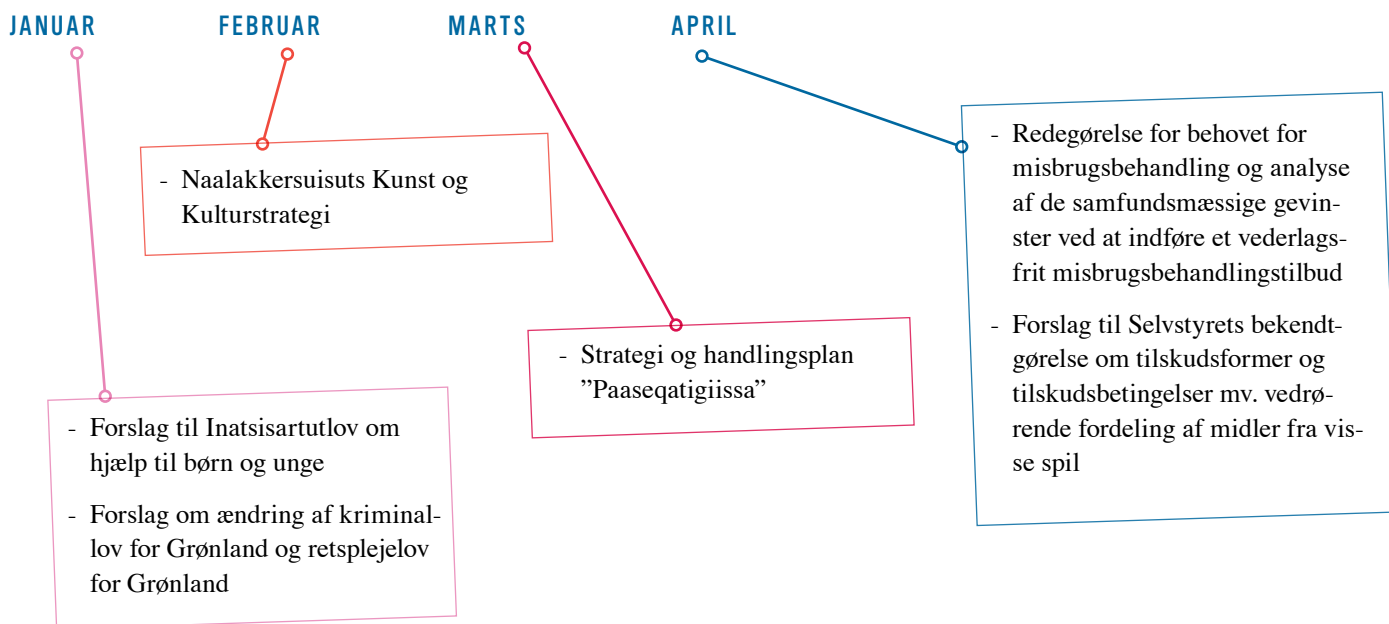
JANUAR

FEBRUAR

MARTS

APRIL

- Naalakkersuisuts Kunst og Kulturstrategi

- Redegørelse for behovet for misbrugsbehandling og analyse af de samfundsmæssige gevinster ved at indføre et vederlagsfrit misbrugsbehandlingstilbud

- Forslag til Selvstyrets bekendtgørelse om tilskudsformer og tilskudsbetingelser mv. vedrørende fordeling af midler fra visse spil

- Strategi og handlingsplan ”Paaseqatigiissa”

- Forslag til Inatsisartutlov om hjælp til børn og unge

- Forslag om ændring af kriminallov for Grønland og retsplejelov for Grønland